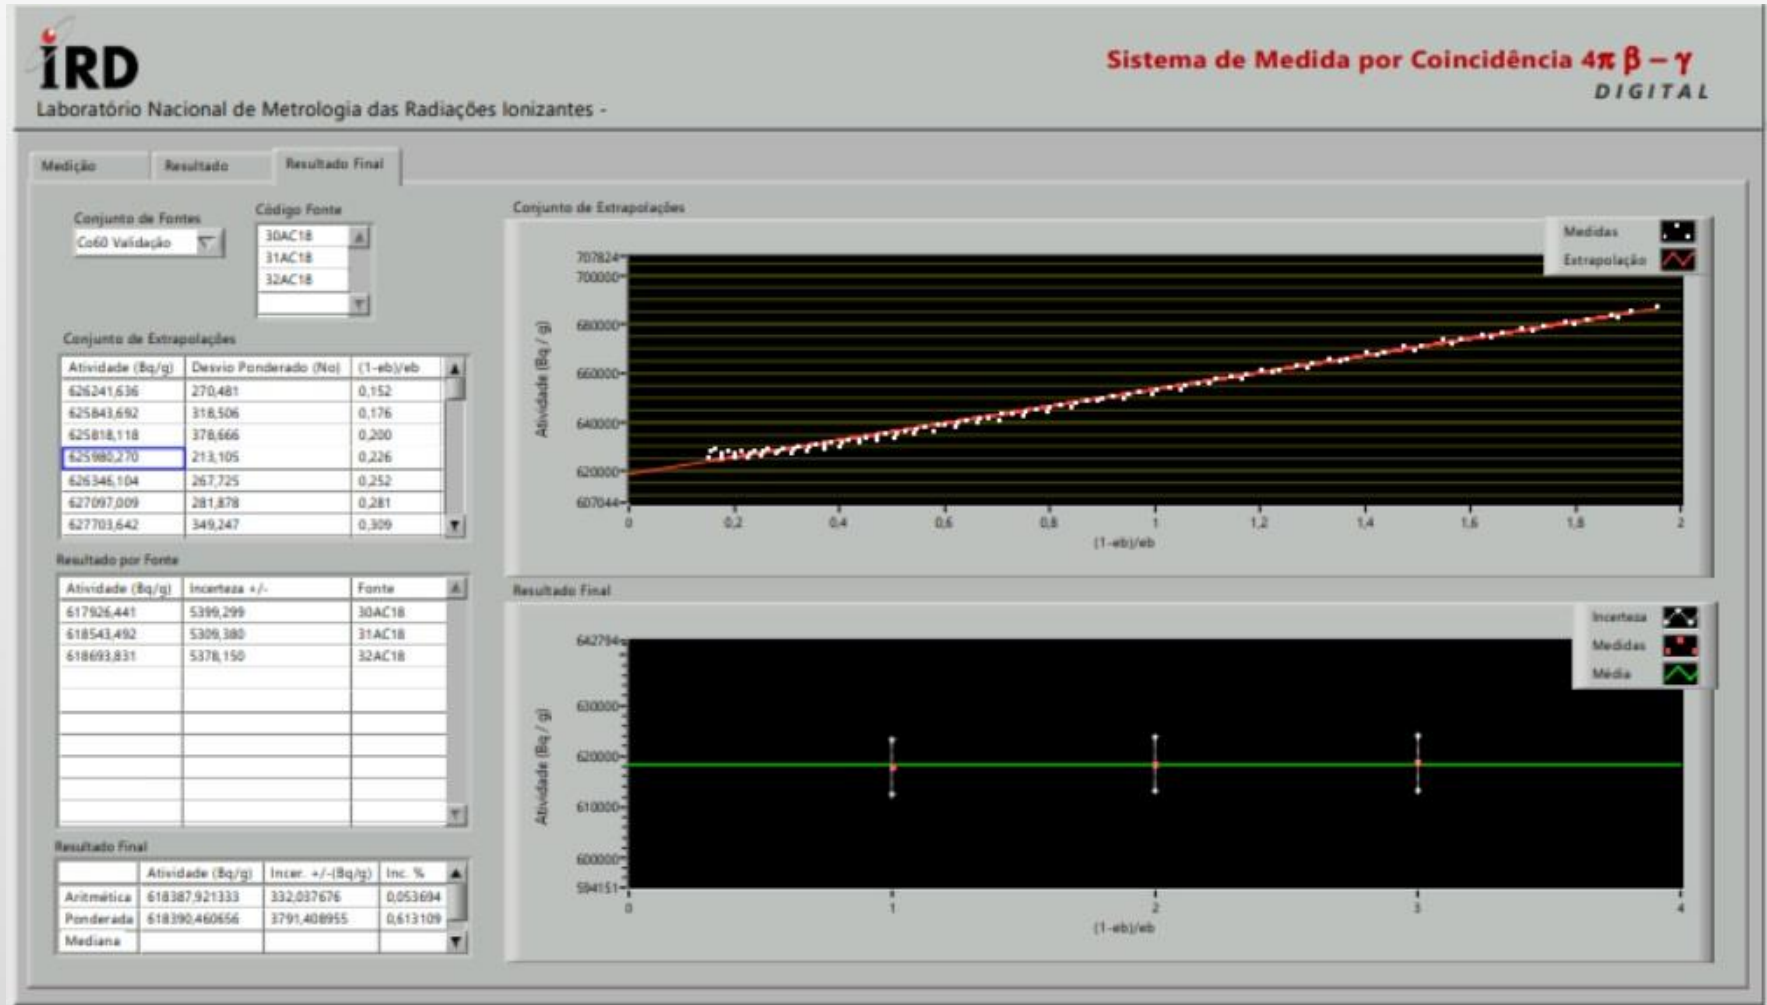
IRD
Laboratório Nacional de Metrologia das Radiações Ionizantes -

Sistema de Medida por Coincidência 4π β – γ
DIGITAL

Medição | Resultado | Resultado Final

Conjunto de Fontes
Co60 Validação

Código Fonte
30AC18
31AC18
32AC18

Conjunto de Extrapolações

| Atividade (Bq/g) | Desvio Ponderado (No) | (1-eb)/eb |
|---|---|---|
| 626241,636 | 270,481 | 0,152 |
| 625843,692 | 318,506 | 0,176 |
| 625818,118 | 378,666 | 0,200 |
| 625980,270 | 213,105 | 0,226 |
| 626346,104 | 267,725 | 0,252 |
| 627097,009 | 281,878 | 0,281 |
| 627703,642 | 349,247 | 0,309 |

Resultado por Fonte

| Atividade (Bq/g) | Incerteza +/- | Fonte |
|---|---|---|
| 617926,441 | 5399,299 | 30AC18 |
| 618543,492 | 5309,380 | 31AC18 |
| 618693,831 | 5378,150 | 32AC18 |

Resultado Final

| | Atividade (Bq/g) | Incer. +/-(Bq/g) | Inc. % |
|---|---|---|---|
| Aritmética | 618387,921333 | 332,037676 | 0,053694 |
| Ponderada | 618390,460656 | 3791,408955 | 0,613109 |
| Mediana | | | |

Conjunto de Extrapolações
Medidas
Extrapolação
Atividade (Bq / g)
707824
700000
680000
660000
640000
620000
607044
0 0,2 0,4 0,6 0,8 1 1,2 1,4 1,6 1,8 2
(1-eb)/eb

Resultado Final
Incerteza
Medidas
Média
Atividade (Bq / g)
642794
630000
620000
610000
600000
594151
0 1 2 3 4
(1-eb)/eb